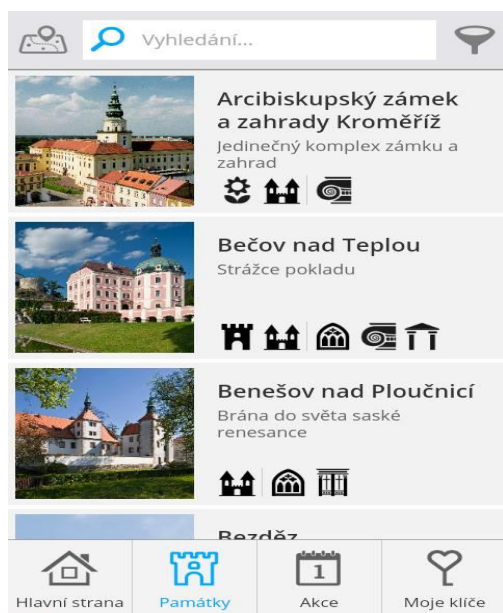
Vyhledání...

Arcibiskupský zámek a zahrady Kroměříž
Jedinečný komplex zámku a zahrad

Bečov nad Teplou
Strážce pokladu

Benešov nad Ploučnicí
Brána do světa saské renesance

Bezděz

Hlavní strana
Památky
1
Akce
Moje klíče